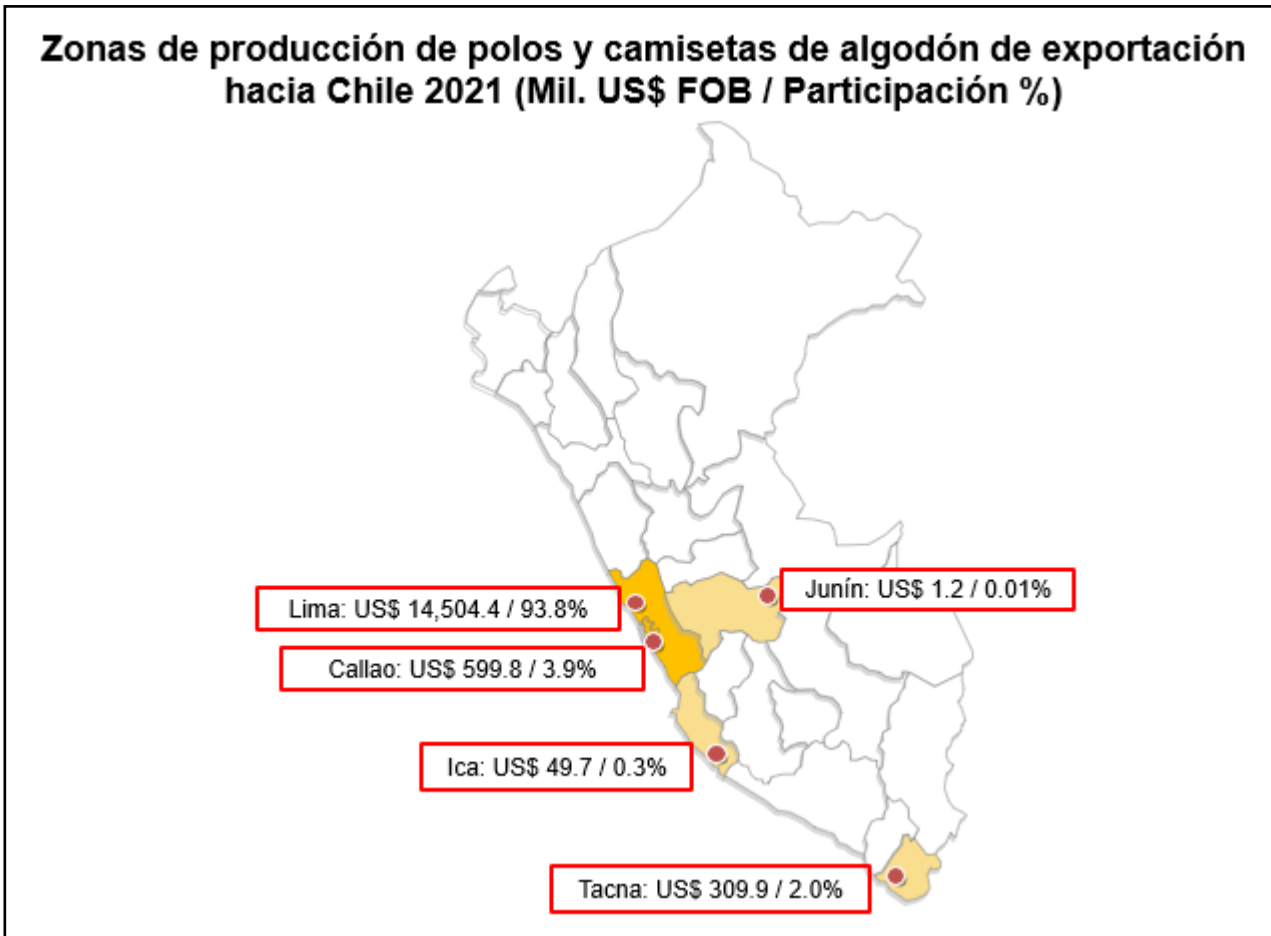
Zonas de producción de polos y camisetas de algodón de exportación hacia Chile 2021 (Mil. US$ FOB / Participación %)

Junín: US$ 1.2 / 0.01%

Lima: US$ 14,504.4 / 93.8%

Callao: US$ 599.8 / 3.9%

Ica: US$ 49.7 / 0.3%

Tacna: US$ 309.9 / 2.0%